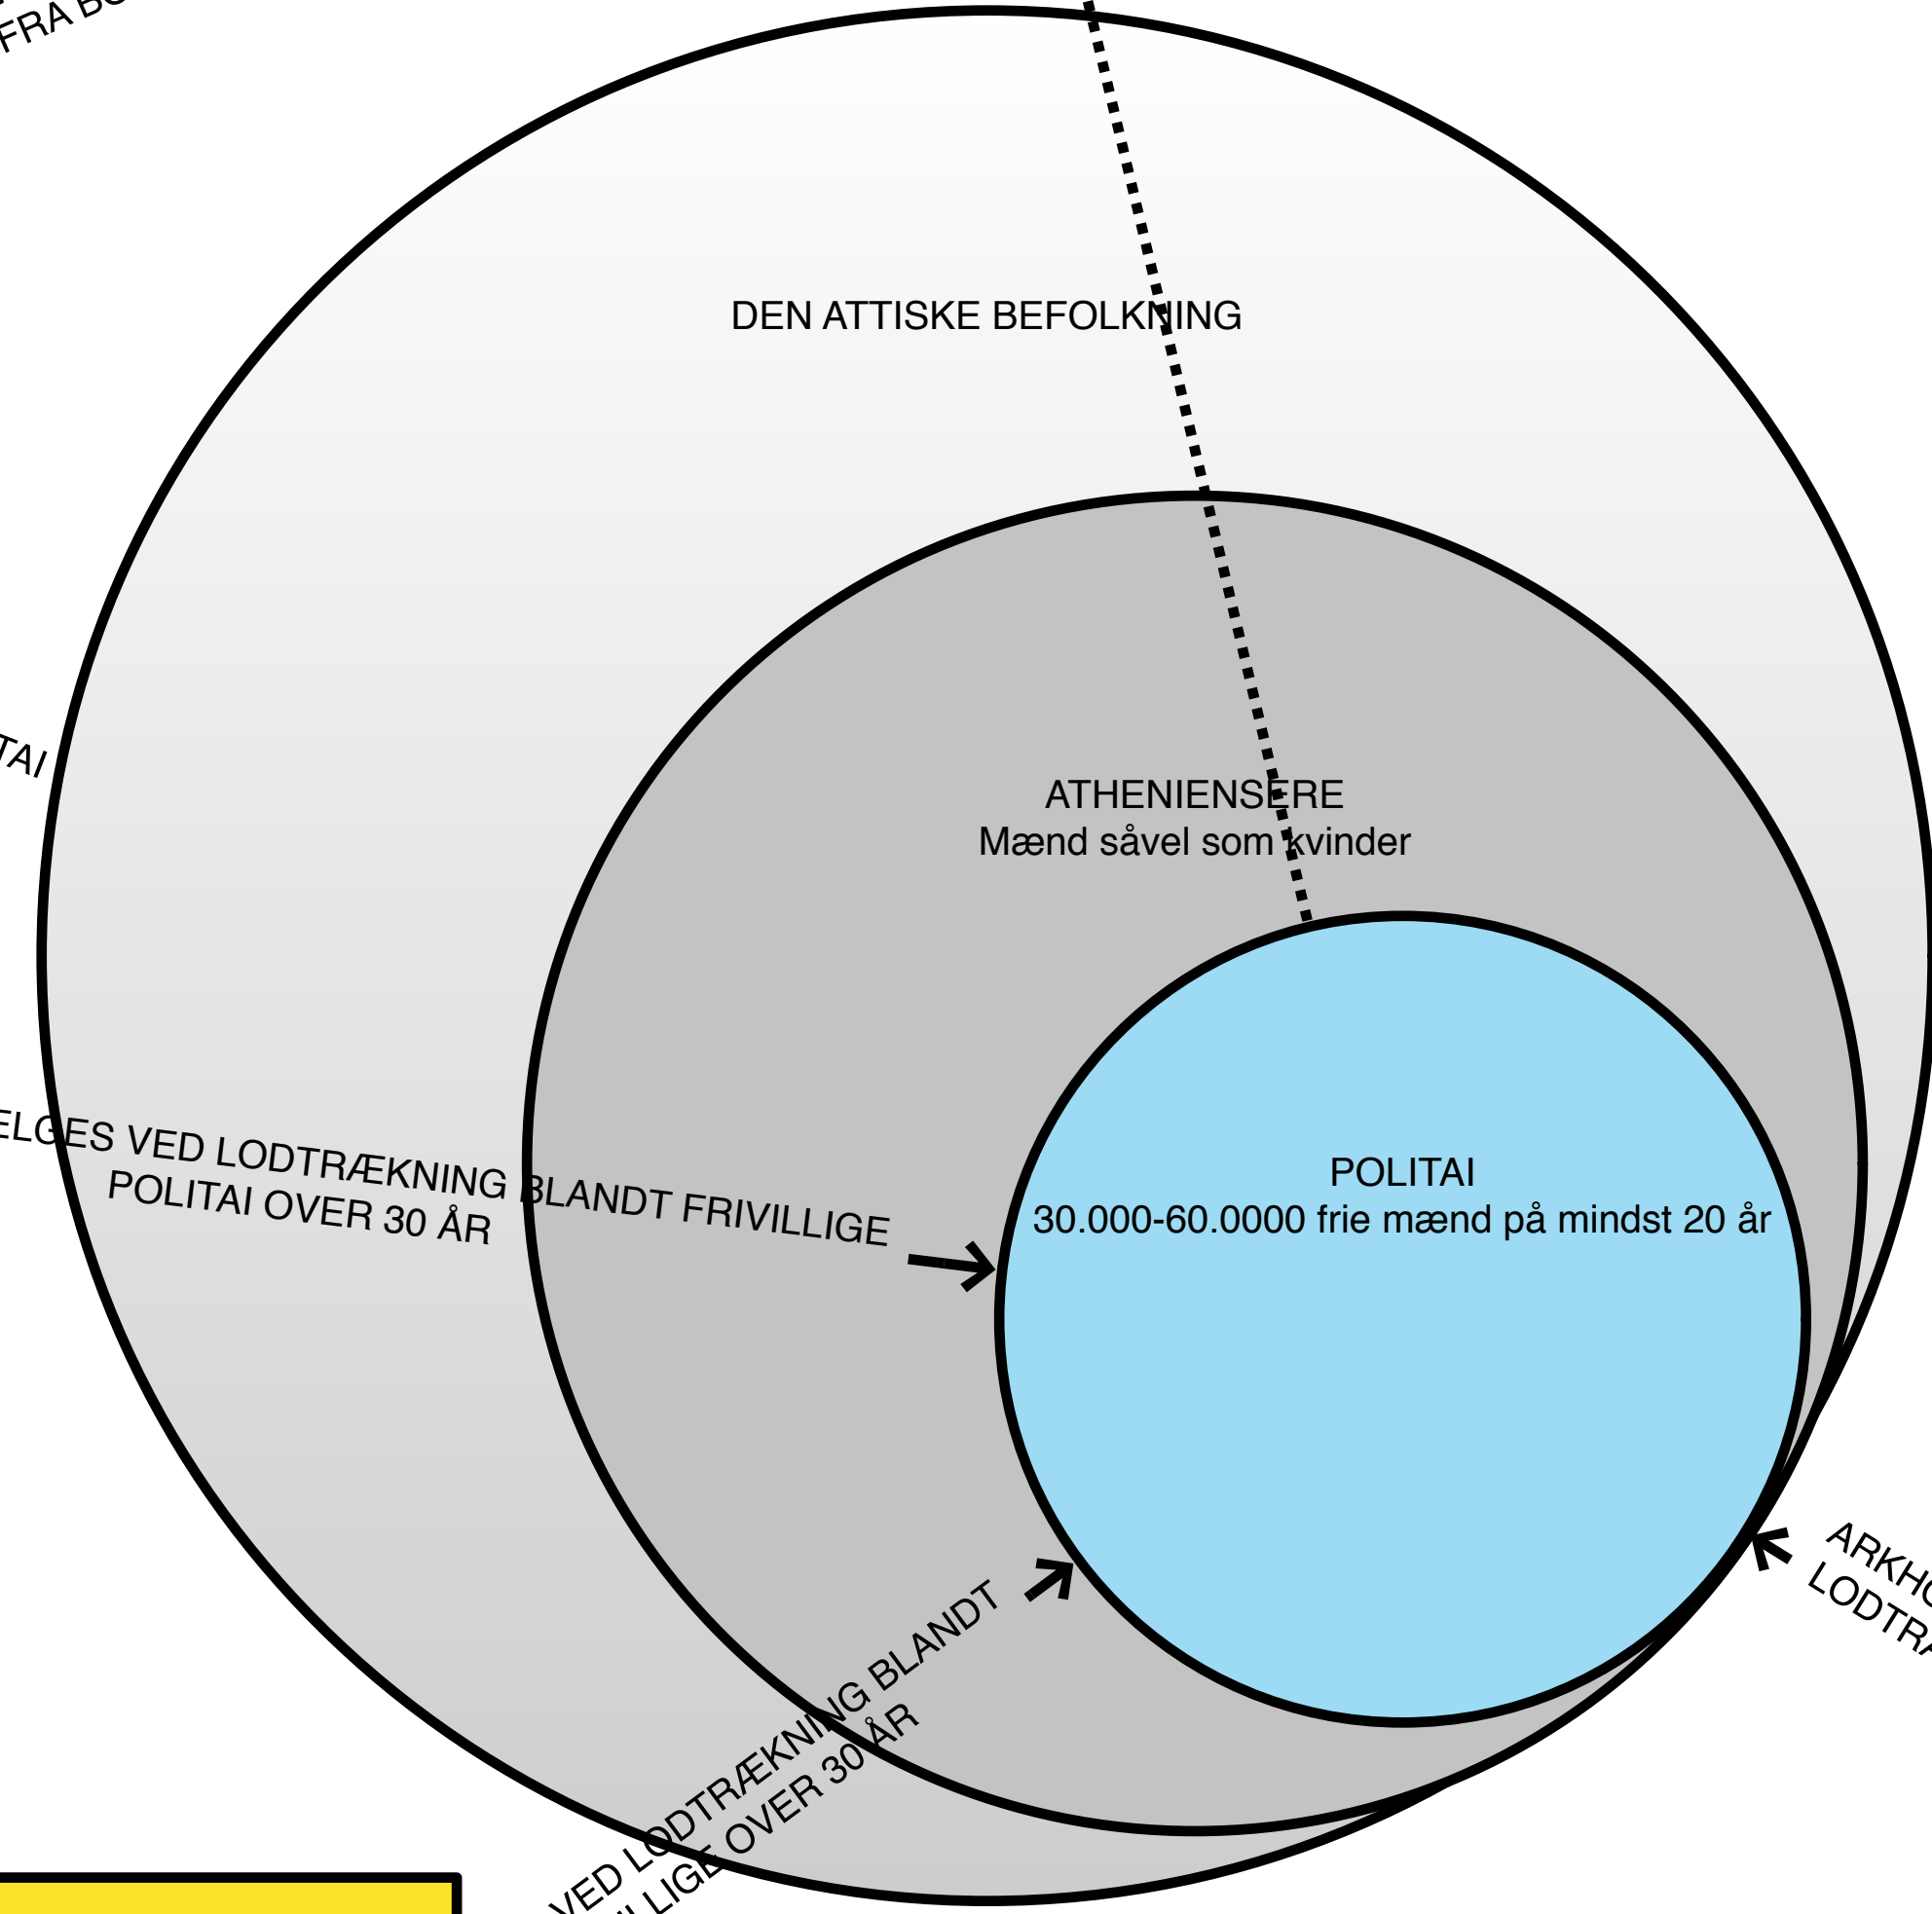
FRA B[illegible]

DEN ATTISKE BEFOLKNING

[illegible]TAI

ATHENIENSERE
Mænd såvel som kvinder

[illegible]ELGES VED LODTRÆKNING BLANDT FRIVILLIGE POLITAI OVER 30 ÅR

POLITAI
30.000-60.0000 frie mænd på mindst 20 år

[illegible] VED LODTRÆKNING BLANDT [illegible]LIGE OVER 30 ÅR

ARKH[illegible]
LODTR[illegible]